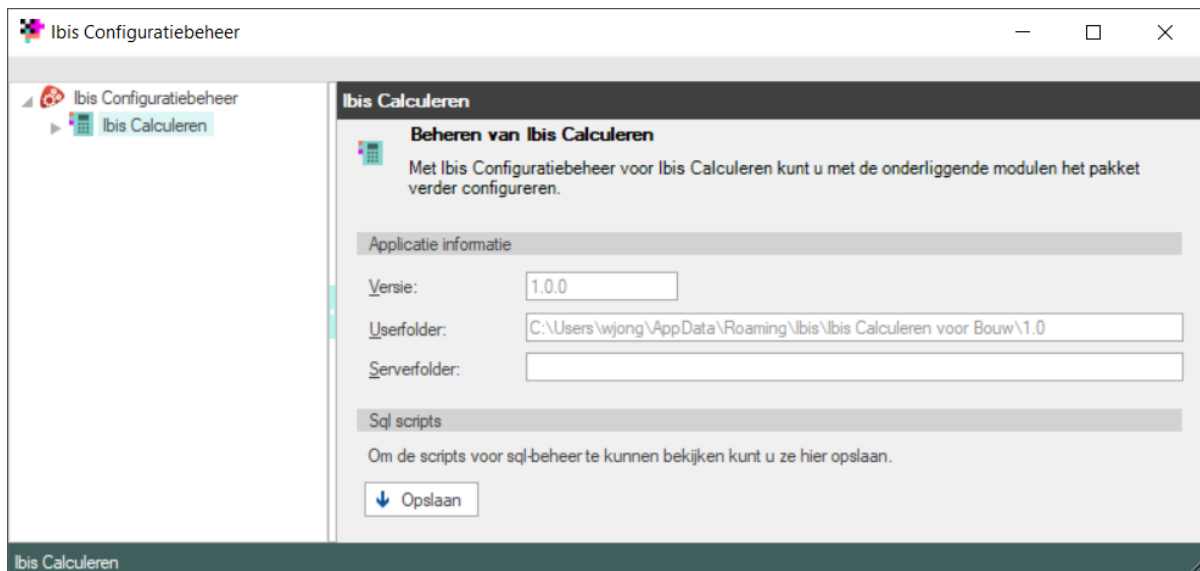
Ibis Configuratiebeheer

Ibis Configuratiebeheer
Ibis Calculeren

Ibis Calculeren

Beheren van Ibis Calculeren

Met Ibis Configuratiebeheer voor Ibis Calculeren kunt u met de onderliggende modulen het pakket verder configureren.

Applicatie informatie

Versie: 1.0.0

Userfolder: C:\Users\wjong\AppData\Roaming\Ibis\Ibis Calculeren voor Bouw\1.0

Serverfolder:

Sql scripts

Om de scripts voor sql-beheer te kunnen bekijken kunt u ze hier opslaan.

Opslaan

Ibis Calculeren